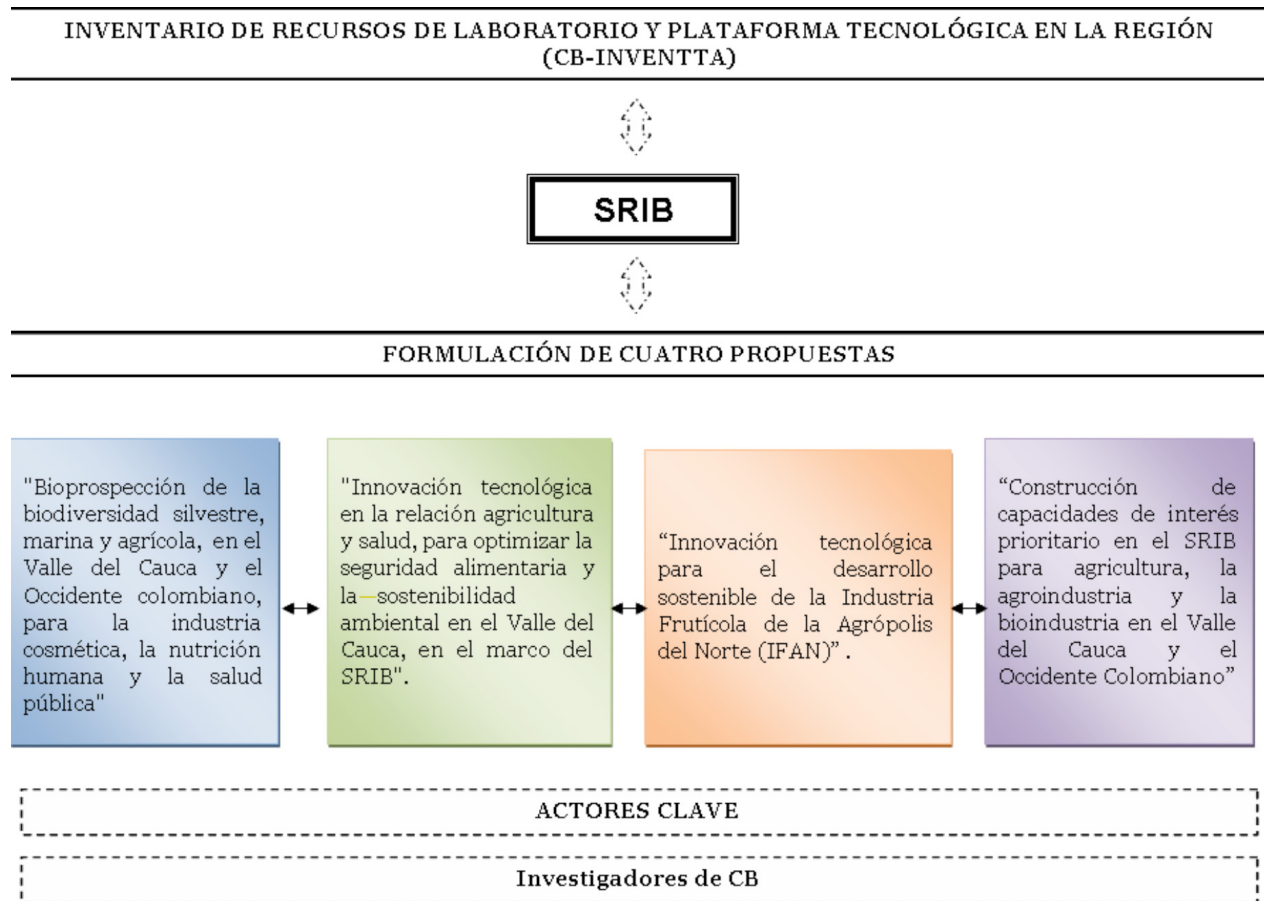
INVENTARIO DE RECURSOS DE LABORATORIO Y PLATAFORMA TECNOLÓGICA EN LA REGIÓN (CB-INVENTTA)

SRIB

FORMULACIÓN DE CUATRO PROPUESTAS

"Bioprospección de la biodiversidad silvestre, marina y agrícola, en el Valle del Cauca y el Occidente colombiano, para la industria cosmética, la nutrición humana y la salud pública"

"Innovación tecnológica en la relación agricultura y salud, para optimizar la seguridad alimentaria y la sostenibilidad ambiental en el Valle del Cauca, en el marco del SRIB".

“Innovación tecnológica para el desarrollo sostenible de la Industria Frutícola de la Agrópolis del Norte (IFAN)” .

“Construcción de capacidades de interés prioritario en el SRIB para agricultura, la agroindustria y la bioindustria en el Valle del Cauca y el Occidente Colombiano”

ACTORES CLAVE

Investigadores de CB